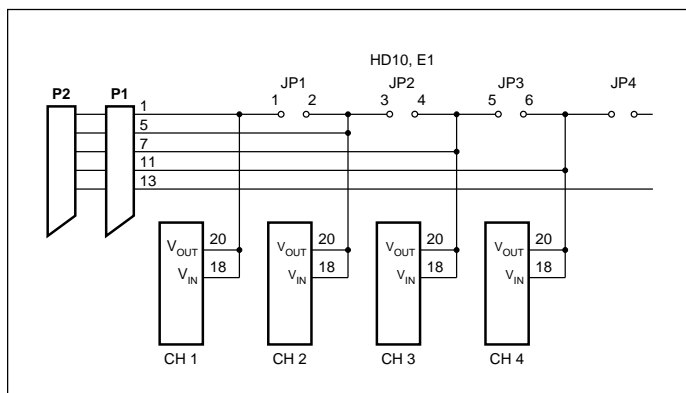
HD10, E1

JP1

JP2

JP3

JP4

1 2

3 4

5 6

P2

P1

1

5

7

11

13

$V_{OUT}$ 20

$V_{IN}$ 18

$V_{OUT}$ 20

$V_{IN}$ 18

$V_{OUT}$ 20

$V_{IN}$ 18

$V_{OUT}$ 20

$V_{IN}$ 18

CH 1

CH 2

CH 3

CH 4